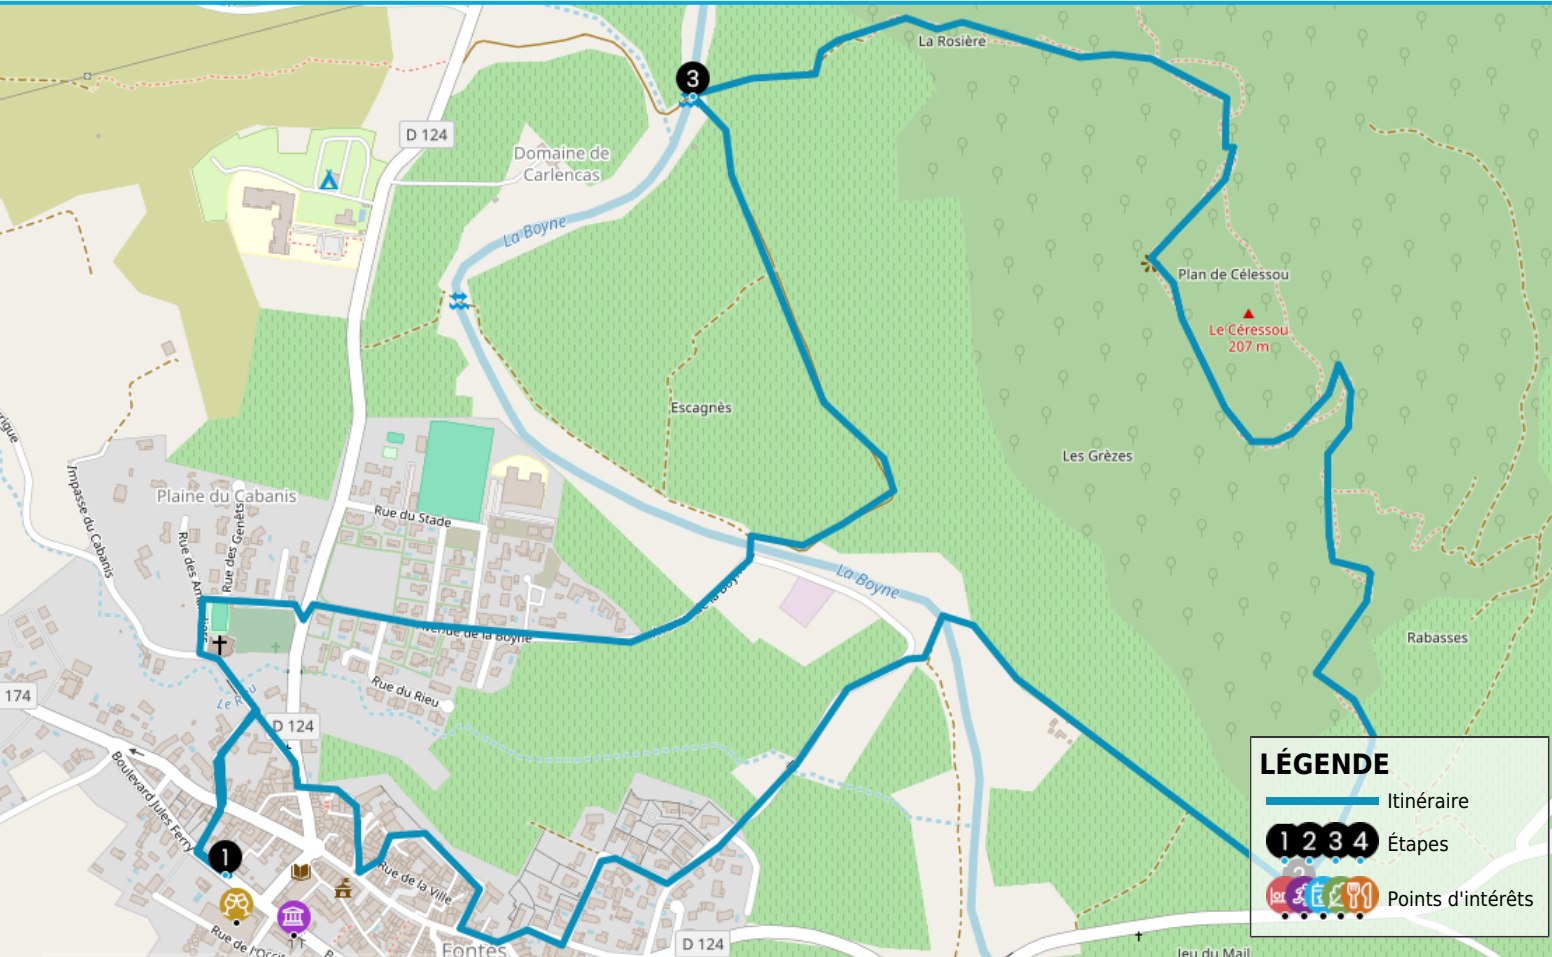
3
La Rosière
D 124
Domaine de Carlencas
La Boyne
Plan de Célessou
Le Céressou
207 m
Escagnès
Les Grèzes
Plaine du Cabanis
Rue du Stade
Impasse du Cabanis
Rue des Genêts
Rue des Am
La Boyne
Avenue de la Boyne
Rabasses
174
Le Rieu
Rue du Rieu
D 124
Boulevard Jules Ferry
1
Rue de la Ville
Rue de l'Occit
Fontès
D 124
Jeu du Mail
LÉGENDE
Itinéraire
1 2 3 4 Étapes
Points d'intérêts